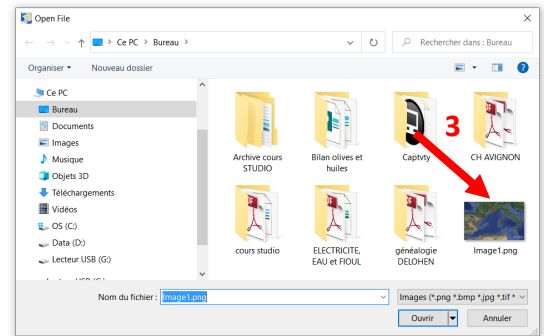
Open File

Ce PC > Bureau >

Rechercher dans : Bureau

Organiser ▾ Nouveau dossier

Ce PC
Bureau
Documents
Images
Musique
Objets 3D
Téléchargements
Vidéos
OS (C:)
Data (D:)
Lecteur USB (G:)

Archive cours STUDIO
Bilan olives et huiles
Captvty
CH AVIGNON
cours studio
ELECTRICITE, EAU et FIOUL
généalogie DELOHEN
Image1.png

3

Nom du fichier : Image1.png
Images (*.png *.bmp *.jpg *.tif *
Ouvrir
Annuler